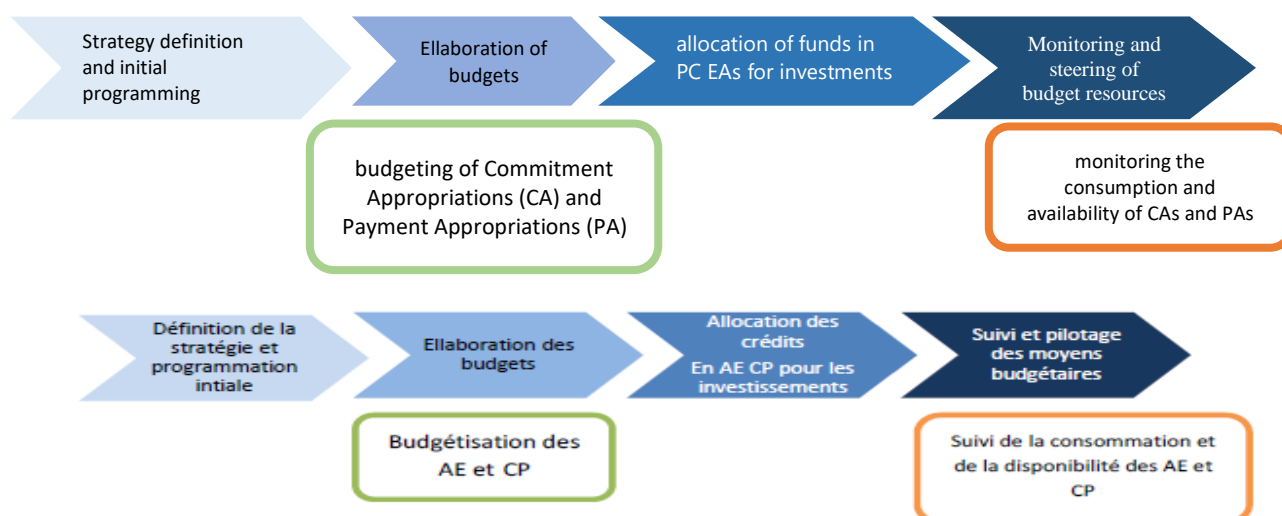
Strategy definition and initial programming

Ellaboration of budgets

allocation of funds in PC EAs for investments

Monitoring and steering of budget resources

budgeting of Commitment Appropriations (CA) and Payment Appropriations (PA)

monitoring the consumption and availability of CAs and PAs

Définition de la stratégie et programmation intiale

Ellaboration des budgets

Allocation des crédits En AE CP pour les investissements

Suivi et pilotage des moyens budgétaires

Budgétisation des AE et CP

Suivi de la consommation et de la disponibilité des AE et CP